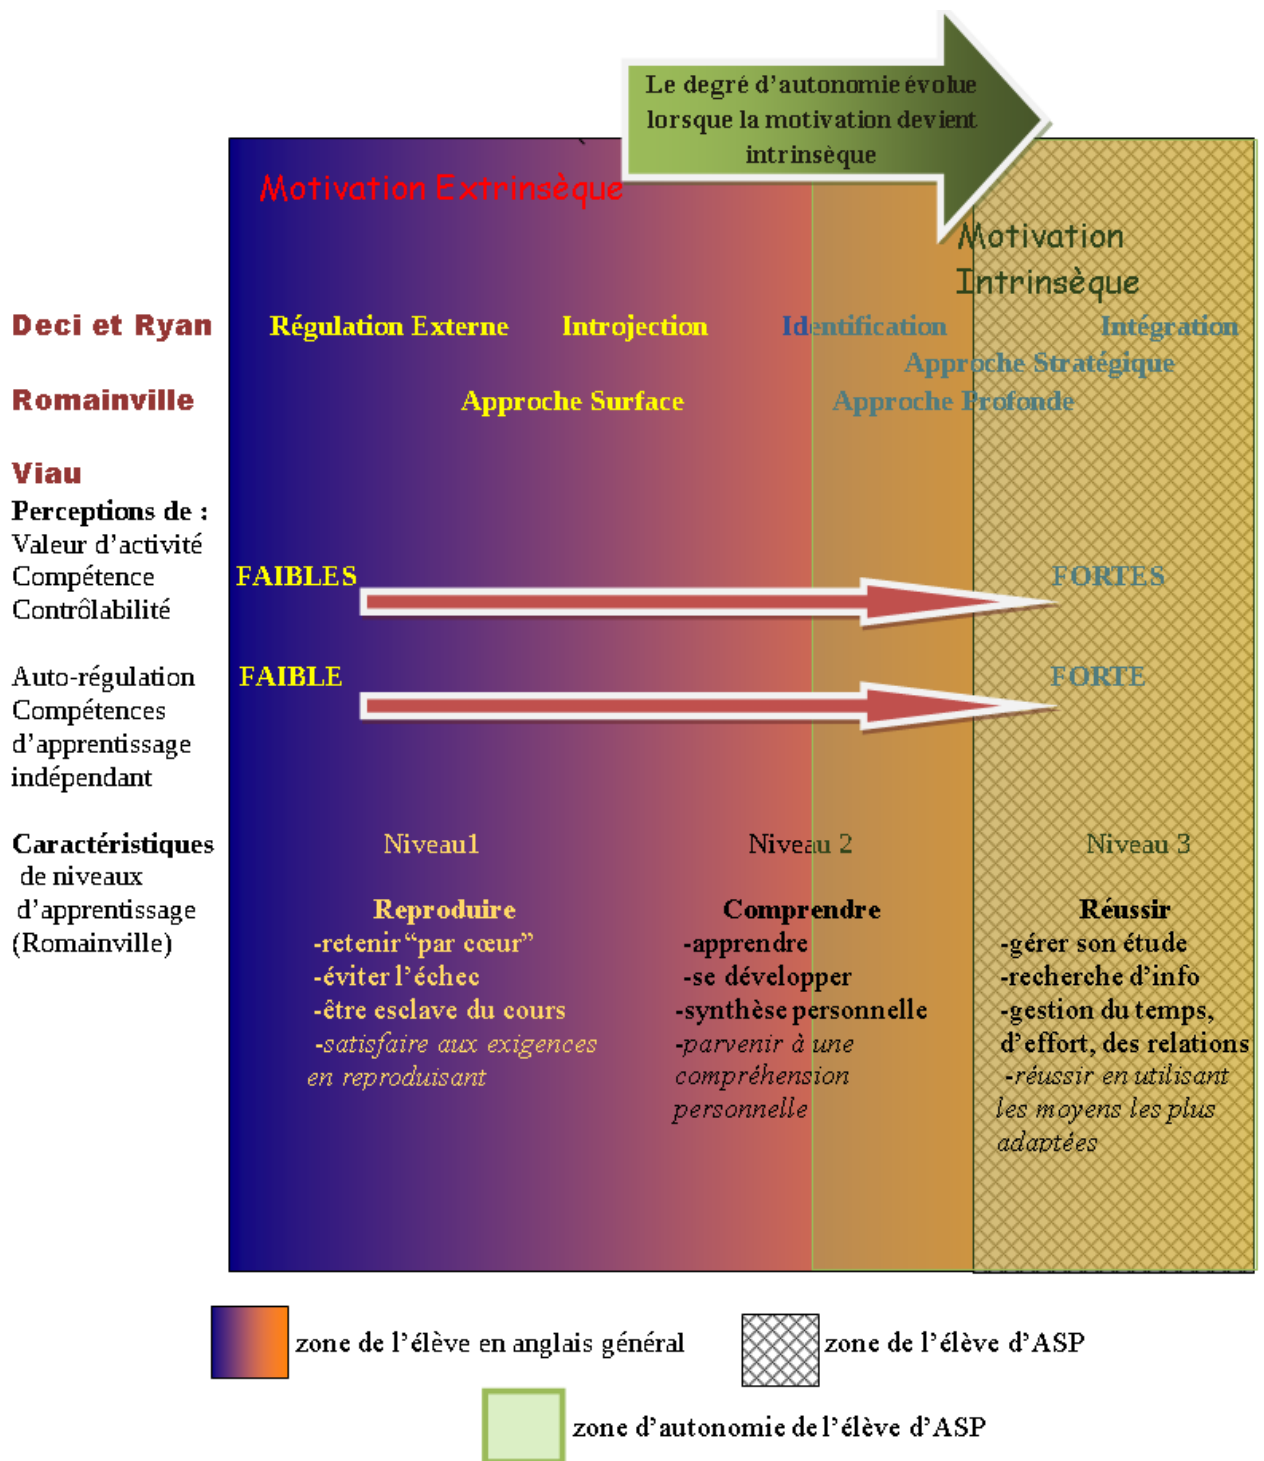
Le degré d'autonomie évolue lorsque la motivation devient intrinsèque

Motivation Extrinsèque

Motivation Intrinsèque

Deci et Ryan

Régulation Externe

Introjection

Identification

Intégration

Approche Stratégique

Romainville

Approche Surface

Approche Profonde

Viau
Perceptions de :
Valeur d'activité
Compétence
Contrôlabilité

FAIBLES

FORTES

Auto-régulation
Compétences d'apprentissage indépendant

FAIBLE

FORTE

Caractéristiques de niveaux d'apprentissage (Romainville)

Niveau1

Reproduire
-retenir "par cœur"
-éviter l'échec
-être esclave du cours
-satisfaire aux exigences en reproduisant

Niveau 2

Comprendre
-apprendre
-se développer
-synthèse personnelle
-parvenir à une compréhension personnelle

Niveau 3

Réussir
-gérer son étude
-recherche d'info
-gestion du temps, d'effort, des relations
-réussir en utilisant les moyens les plus adaptées

zone de l'élève en anglais général

zone de l'élève d'ASP

zone d'autonomie de l'élève d'ASP